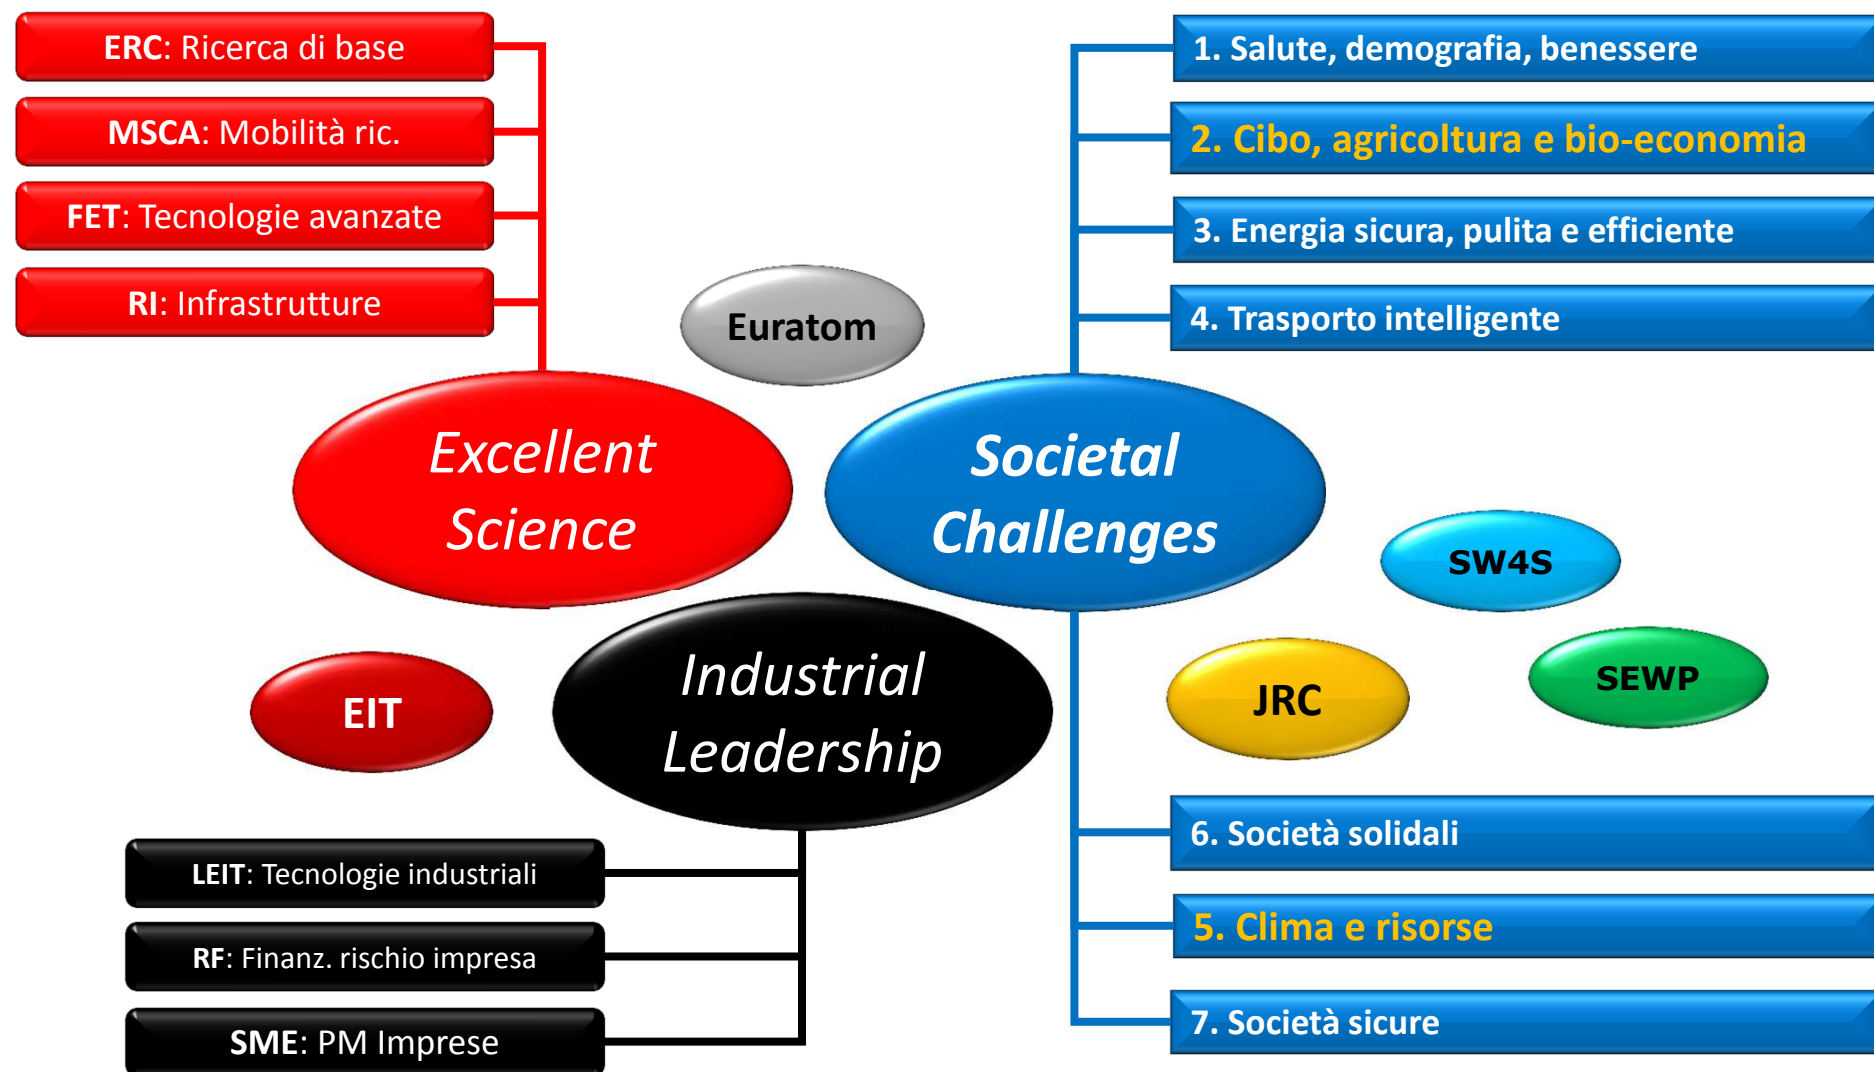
ERC: Ricerca di base

MSCA: Mobilità ric.

FET: Tecnologie avanzate

RI: Infrastrutture

1. Salute, demografia, benessere

2. Cibo, agricoltura e bio-economia

3. Energia sicura, pulita e efficiente

4. Trasporto intelligente

Euratom

Excellent Science

Societal Challenges

SW4S

EIT

Industrial Leadership

JRC

SEWP

6. Società solidali

LEIT: Tecnologie industriali

5. Clima e risorse

RF: Finanz. rischio impresa

7. Società sicure

SME: PM Imprese